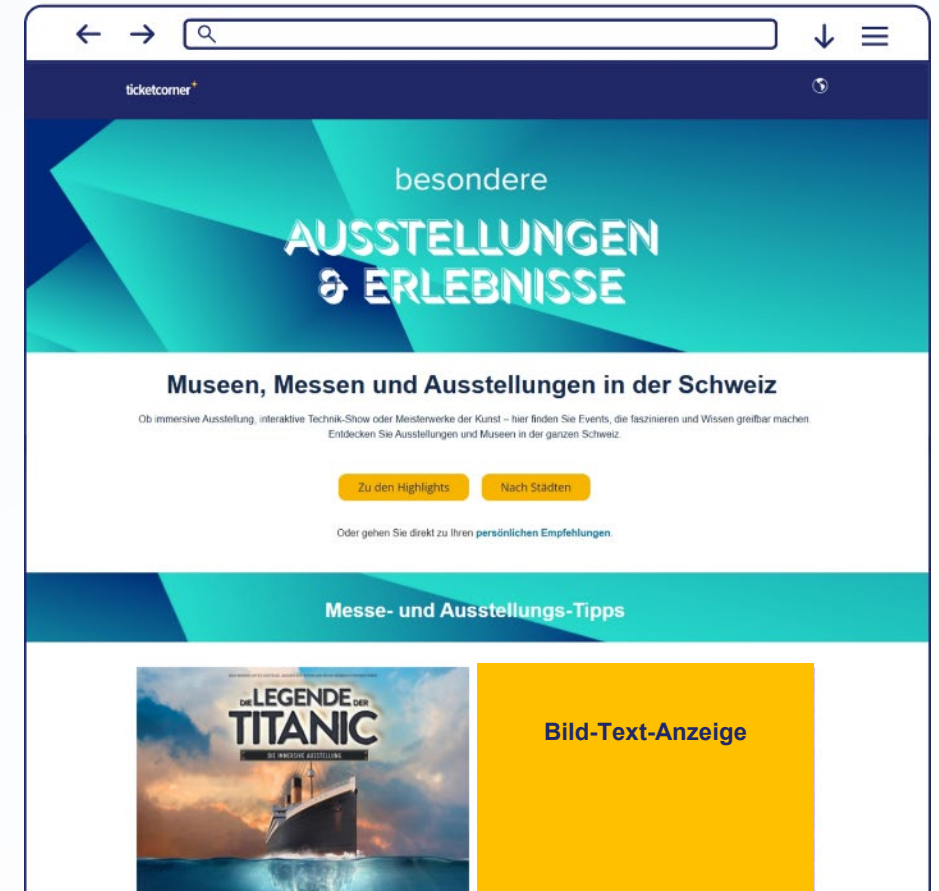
ticketcorner

besondere

AUSSTELLUNGEN & ERLEBNISSE

Museen, Messen und Ausstellungen in der Schweiz

Ob immersive Ausstellung, interaktive Technik-Show oder Meisterwerke der Kunst – hier finden Sie Events, die faszinieren und Wissen greifbar machen. Entdecken Sie Ausstellungen und Museen in der ganzen Schweiz.

Zu den Highlights

Nach Städten

Oder gehen Sie direkt zu Ihren persönlichen Empfehlungen.

Messe- und Ausstellungs-Tipps

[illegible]

DIE LEGENDE DER TITANIC

DIE IMMERSIVE AUSSTELLUNG

Bild-Text-Anzeige